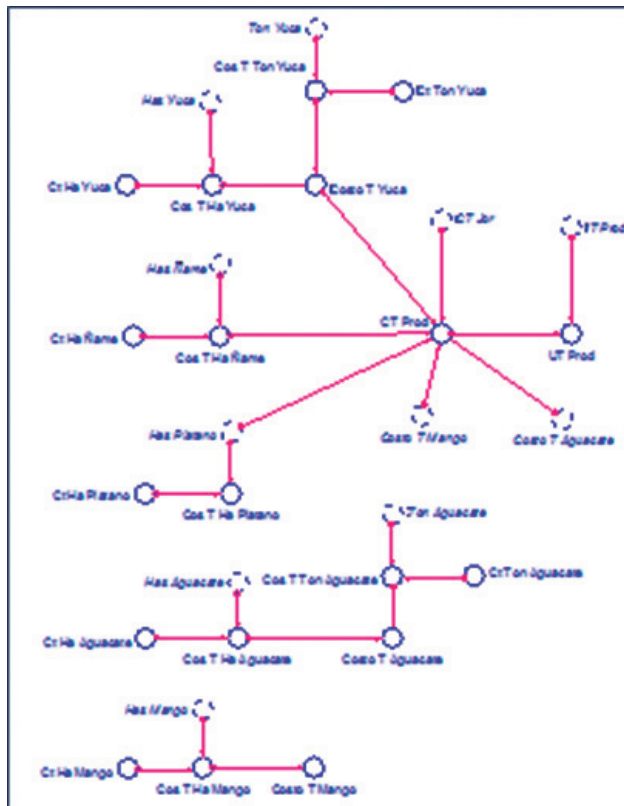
Ton Yuca

Cos T Ton Yuca

Cr Ton Yuca

Has Yuca

Cr Ha Yuca

Cos T Ha Yuca

Costo T Yuca

CT Jor

IT Prod

Has Ñame

CT Prod

Cr Ha Ñame

Cos T Ha Ñame

UT Prod

Costo T Mango

Costo T Aguacate

Has Platano

Cr Ha Platano

Cos T Ha Platano

Ton Aguacate

Has Aguacate

Cos T Ton Aguacate

Cr Ton Aguacate

Cr Ha Aguacate

Cos T Ha Aguacate

Costo T Aguacate

Has Mango

Cr Ha Mango

Cos T Ha Mango

Costo T Mango